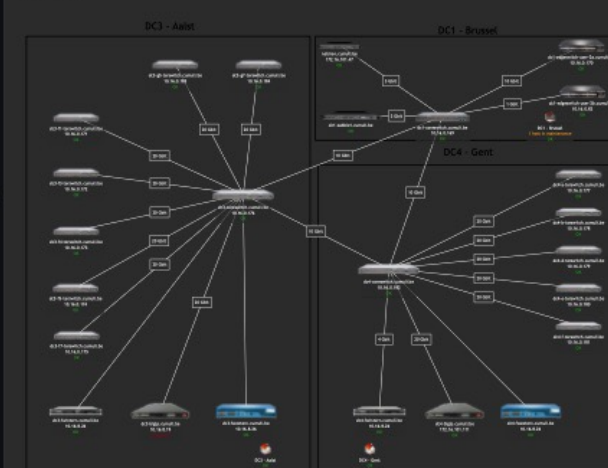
DC3 - Aalst

DC1 - Brussel

DC4 - Gent

40 Gbit

40 Gbit

20 Gbit

20 Gbit

20 Gbit

20 Gbit

20 Gbit

40 Gbit

10 Gbit

10 Gbit

1 Gbit

1 Gbit

10 Gbit

1 Gbit

10 Gbit

10 Gbit

20 Gbit

20 Gbit

20 Gbit

20 Gbit

20 Gbit

20 Gbit

1 Gbit

20 Gbit

DC1 - Brussel

DC3 - Aalst

DC4 - Gent

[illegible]